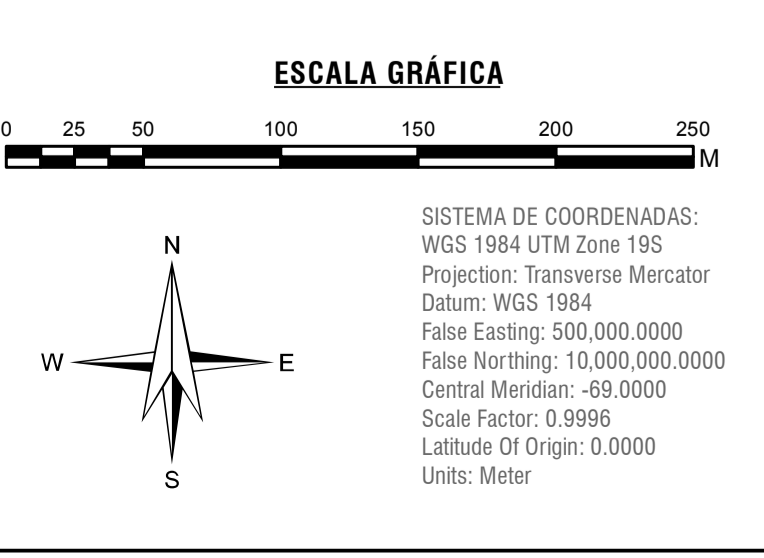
ESCALA GRÁFICA

0 25 50 100 150 200 250
M

N
W E
S

SISTEMA DE COORDENADAS:
WGS 1984 UTM Zone 19S
Projection: Transverse Mercator
Datum: WGS 1984
False Easting: 500,000.0000
False Northing: 10,000,000.0000
Central Meridian: -69.0000
Scale Factor: 0.9996
Latitude Of Origin: 0.0000
Units: Meter